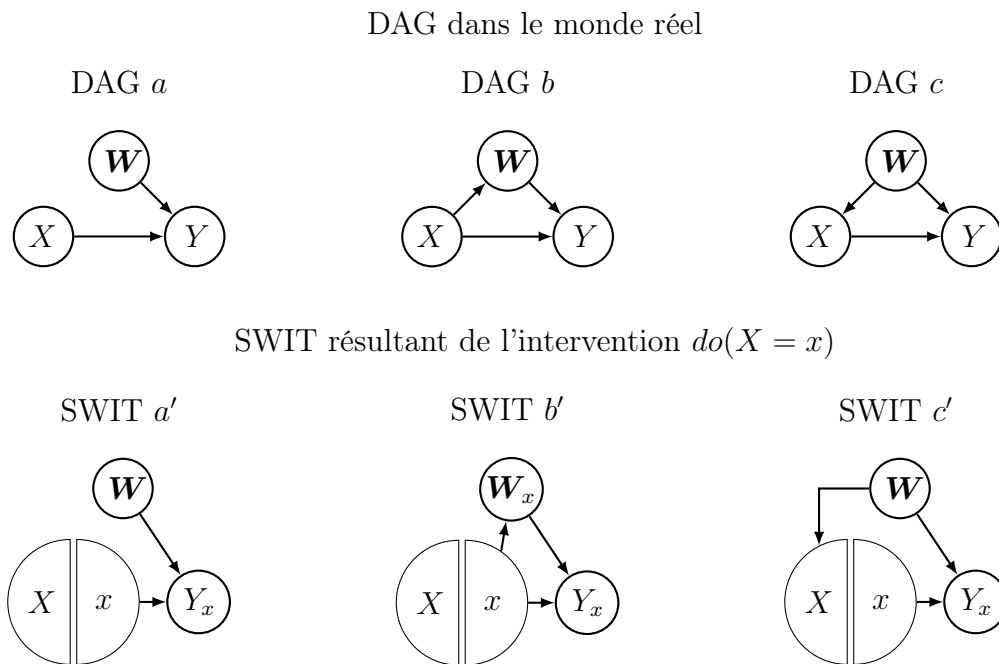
DAG dans le monde réel

DAG $a$

$\boldsymbol{W}$

$X$

$Y$

DAG $b$

$\boldsymbol{W}$

$X$

$Y$

DAG $c$

$\boldsymbol{W}$

$X$

$Y$

SWIT résultant de l'intervention $do(X = x)$

SWIT $a'$

$\boldsymbol{W}$

$X$

$x$

$Y_x$

SWIT $b'$

$\boldsymbol{W}_x$

$X$

$x$

$Y_x$

SWIT $c'$

$\boldsymbol{W}$

$X$

$x$

$Y_x$